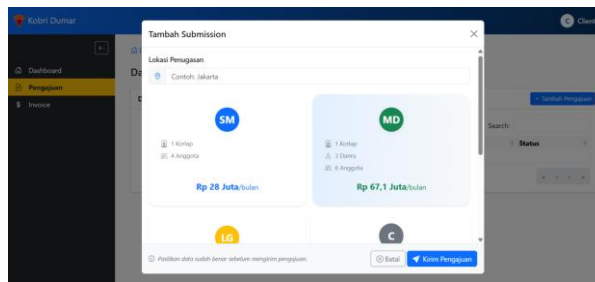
Kobri Dumar

Client

Dashboard

Pengajuan

Invoice

Da

+ Tambah Pengajuan

Search:

Status

Tambah Submission

Lokasi Penugasan

Contoh: Jakarta

SM

1 Korlap

4 Anggota

Rp 28 Juta/bulan

MD

1 Korlap

1 Danru

8 Anggota

Rp 67,1 Juta/bulan

LG

C

Pastikan data sudah benar sebelum mengirim pengajuan.

Batal

Kirim Pengajuan